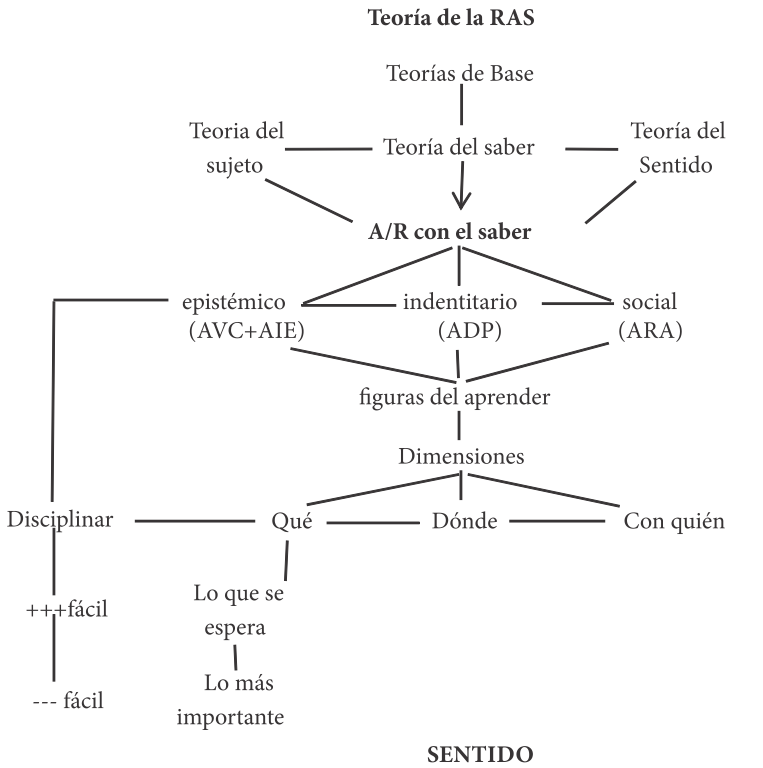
**Teoría de la RAS**

Teorías de Base

Teoria del sujeto

Teoría del saber

Teoría del Sentido

**A/R con el saber**

epistémico (AVC+AIE)

indentitario (ADP)

social (ARA)

figuras del aprender

Dimensiones

Disciplinar

Qué

Dónde

Con quién

++ +fácil

--- fácil

Lo que se espera

Lo más importante

**SENTIDO**